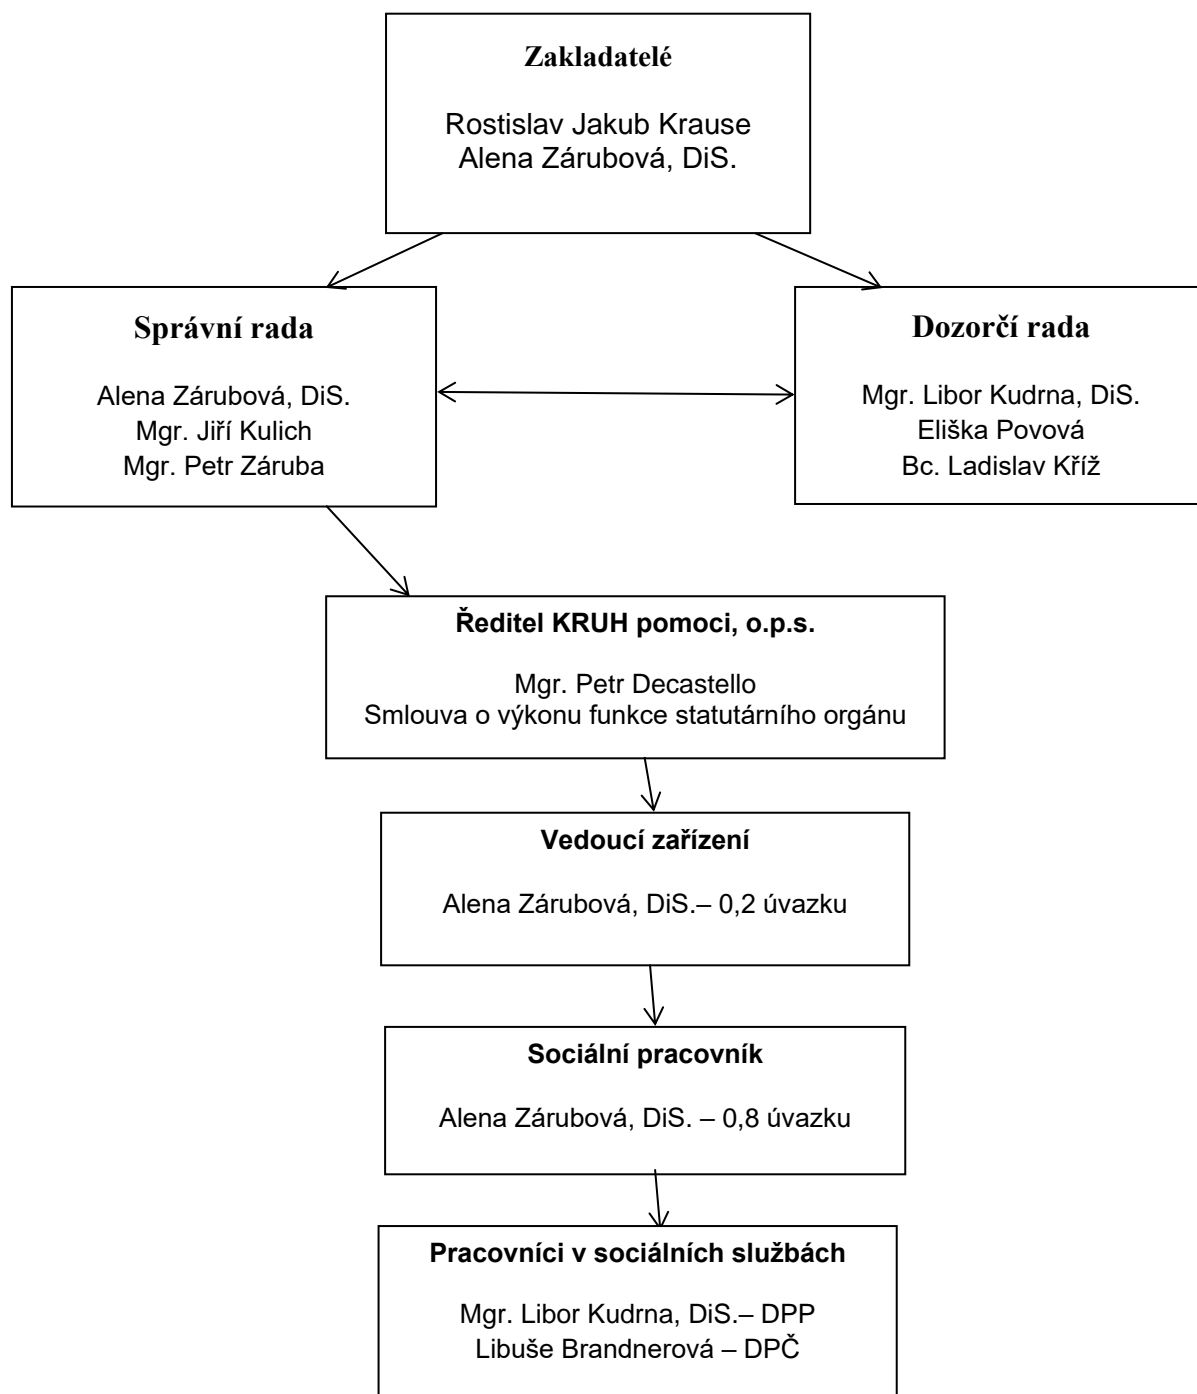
Zakladatelé

Rostislav Jakub Krause
Alena Zárubová, DiS.

Správní rada

Alena Zárubová, DiS.
Mgr. Jiří Kulich
Mgr. Petr Záruba

Dozorčí rada

Mgr. Libor Kudrna, DiS.
Eliška Povová
Bc. Ladislav Kříž

Ředitel KRUH pomoci, o.p.s.

Mgr. Petr Decastello
Smlouva o výkonu funkce statutárního orgánu

Vedoucí zařízení

Alena Zárubová, DiS.– 0,2 úvazku

Sociální pracovník

Alena Zárubová, DiS. – 0,8 úvazku

Pracovníci v sociálních službách

Mgr. Libor Kudrna, DiS.– DPP
Libuše Brandnerová – DPČ